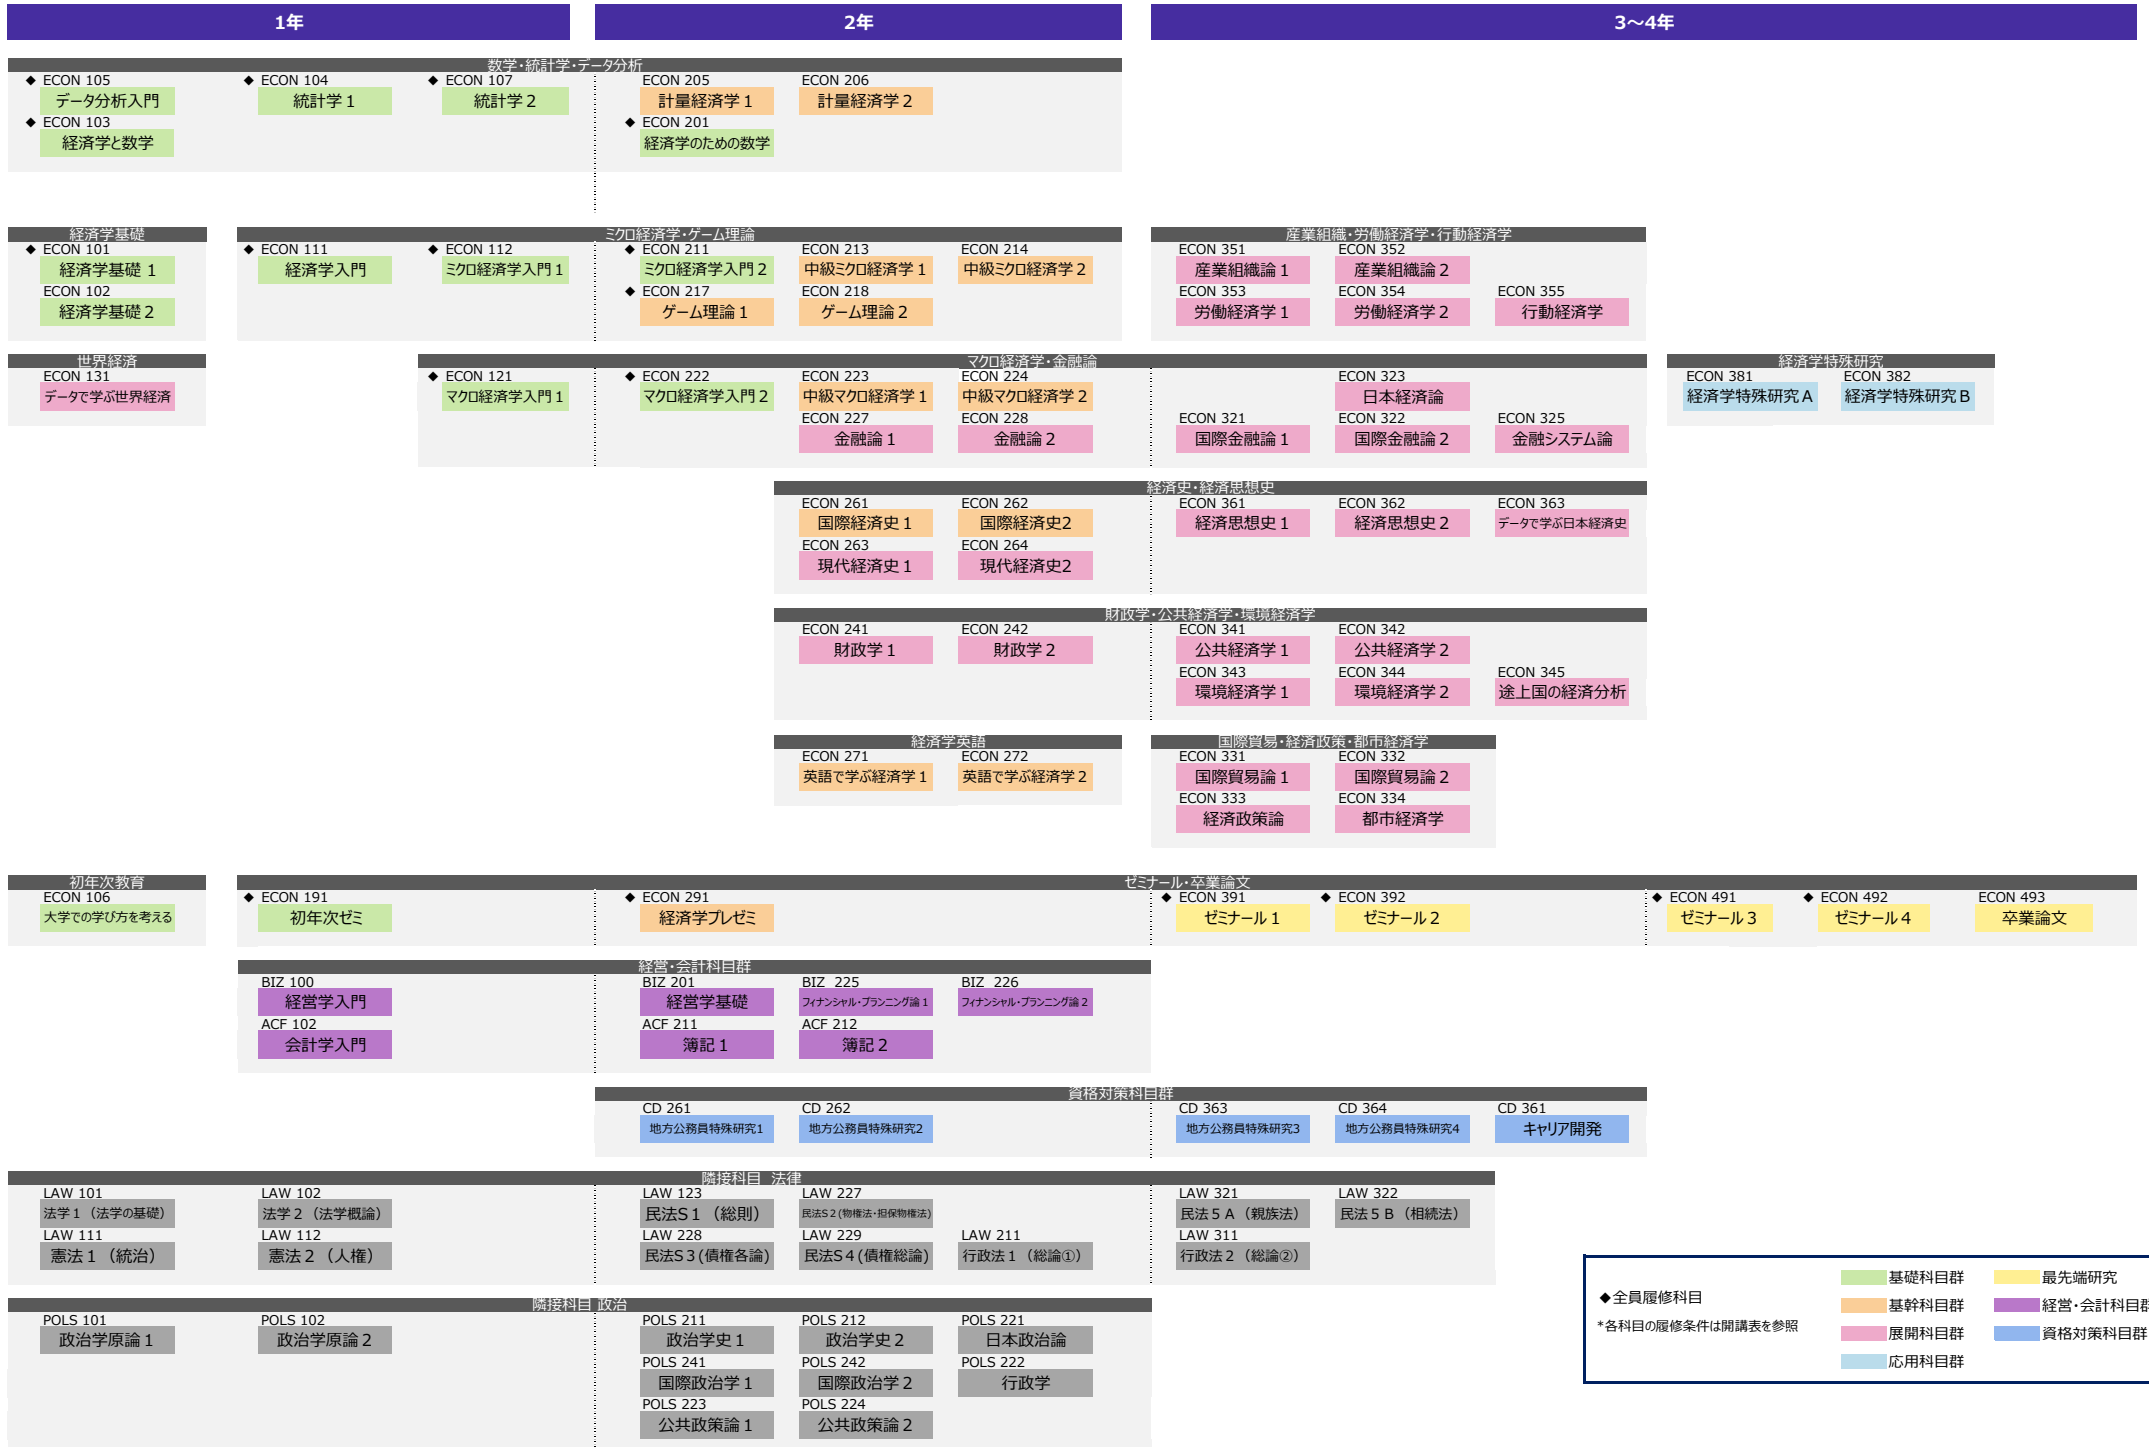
1年

2年

3～4年

数学・統計学・データ分析

◆ ECON 105
データ分析入門

◆ ECON 104
統計学１

◆ ECON 107
統計学２

ECON 205
計量経済学１

ECON 206
計量経済学２

◆ ECON 103
経済学と数学

◆ ECON 201
経済学のための数学

経済学基礎

◆ ECON 101
経済学基礎 １

ECON 102
経済学基礎２

ミクロ経済学・ゲーム理論

◆ ECON 111
経済学入門

◆ ECON 112
ミクロ経済学入門１

◆ ECON 211
ミクロ経済学入門２

ECON 213
中級ミクロ経済学１

ECON 214
中級ミクロ経済学２

◆ ECON 217
ゲーム理論１

ECON 218
ゲーム理論２

産業組織・労働経済学・行動経済学

ECON 351
産業組織論１

ECON 352
産業組織論２

ECON 353
労働経済学１

ECON 354
労働経済学２

ECON 355
行動経済学

世界経済

ECON 131
データで学ぶ世界経済

マクロ経済学・金融論

◆ ECON 121
マクロ経済学入門１

◆ ECON 222
マクロ経済学入門２

ECON 223
中級マクロ経済学１

ECON 224
中級マクロ経済学２

ECON 227
金融論１

ECON 228
金融論２

ECON 323
日本経済論

ECON 321
国際金融論１

ECON 322
国際金融論２

ECON 325
金融システム論

経済学特殊研究

ECON 381
経済学特殊研究Ａ

ECON 382
経済学特殊研究Ｂ

経済史・経済思想史

ECON 261
国際経済史１

ECON 262
国際経済史2

ECON 263
現代経済史１

ECON 264
現代経済史2

ECON 361
経済思想史１

ECON 362
経済思想史２

ECON 363
データで学ぶ日本経済史

財政学・公共経済学・環境経済学

ECON 241
財政学１

ECON 242
財政学２

ECON 341
公共経済学１

ECON 342
公共経済学２

ECON 343
環境経済学１

ECON 344
環境経済学２

ECON 345
途上国の経済分析

経済学英語

ECON 271
英語で学ぶ経済学１

ECON 272
英語で学ぶ経済学２

国際貿易・経済政策・都市経済学

ECON 331
国際貿易論１

ECON 332
国際貿易論２

ECON 333
経済政策論

ECON 334
都市経済学

初年次教育

ECON 106
大学での学び方を考える

ゼミナール・卒業論文

◆ ECON 191
初年次ゼミ

◆ ECON 291
経済学プレゼミ

◆ ECON 391
ゼミナール１

◆ ECON 392
ゼミナール２

◆ ECON 491
ゼミナール３

◆ ECON 492
ゼミナール４

ECON 493
卒業論文

経営・会計科目群

BIZ 100
経営学入門

BIZ 201
経営学基礎

BIZ 225
フィナンシャル・プランニング論１

BIZ 226
フィナンシャル・プランニング論２

ACF 102
会計学入門

ACF 211
簿記１

ACF 212
簿記２

資格対策科目群

CD 261
地方公務員特殊研究1

CD 262
地方公務員特殊研究2

CD 363
地方公務員特殊研究3

CD 364
地方公務員特殊研究4

CD 361
キャリア開発

隣接科目 法律

LAW 101
法学１（法学の基礎）

LAW 102
法学２（法学概論）

LAW 123
民法Ｓ１（総則）

LAW 227
民法Ｓ２(物権法・担保物権法)

LAW 321
民法５Ａ（親族法）

LAW 322
民法５Ｂ（相続法）

LAW 111
憲法１（統治）

LAW 112
憲法２（人権）

LAW 228
民法Ｓ３(債権各論)

LAW 229
民法Ｓ４(債権総論)

LAW 211
行政法１（総論①）

LAW 311
行政法２（総論②）

隣接科目 政治

POLS 101
政治学原論１

POLS 102
政治学原論２

POLS 211
政治学史１

POLS 212
政治学史２

POLS 221
日本政治論

POLS 241
国際政治学１

POLS 242
国際政治学２

POLS 222
行政学

POLS 223
公共政策論１

POLS 224
公共政策論２

◆全員履修科目
*各科目の履修条件は開講表を参照

基礎科目群
基幹科目群
展開科目群
応用科目群
最先端研究
経営・会計科目群
資格対策科目群